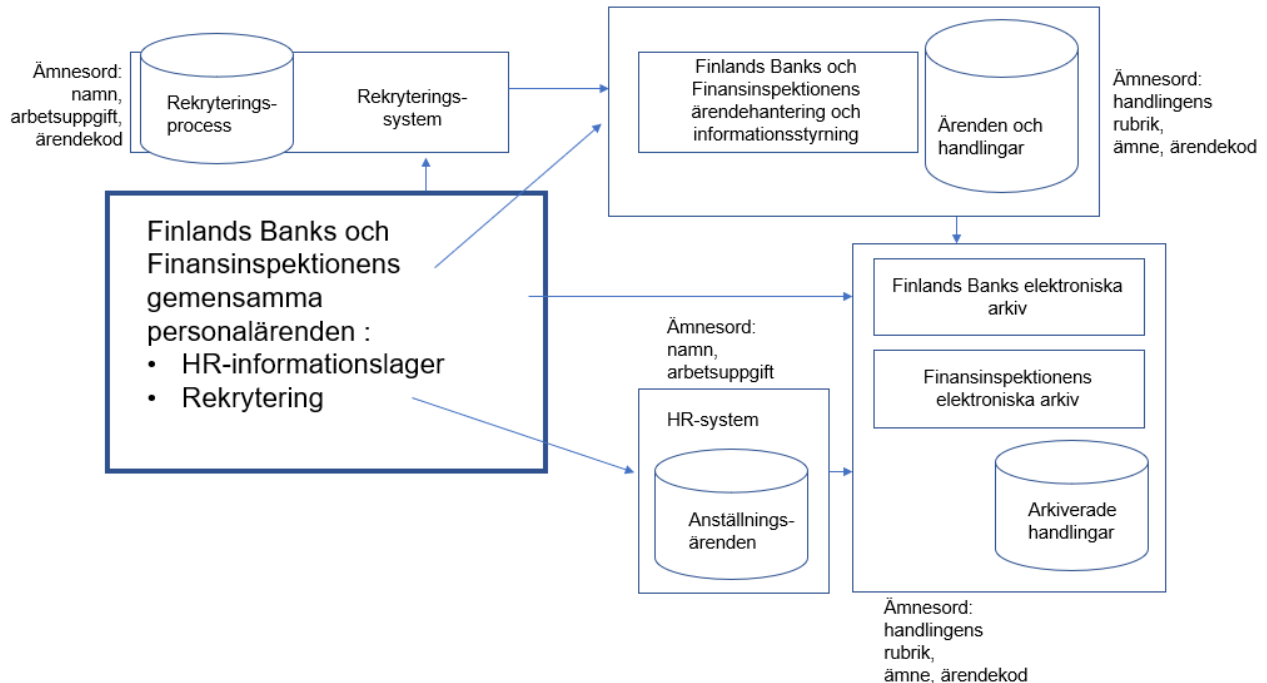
Ämnesord: namn, arbetsuppgift, ärendekod

Rekryteringsprocess

Rekryteringssystem

Finlands Banks och Finansinspektionens ärendehantering och informationsstyrning

Ärenden och handlingar

Ämnesord: handlingens rubrik, ämne, ärendekod

Finlands Banks och Finansinspektionens gemensamma personalärenden :
• HR-informationslager
• Rekrytering

Finlands Banks elektroniska arkiv

Finansinspektionens elektroniska arkiv

Arkiverade handlingar

Ämnesord: namn, arbetsuppgift

HR-system

Anställningsärenden

Ämnesord: handlingens rubrik, ämne, ärendekod